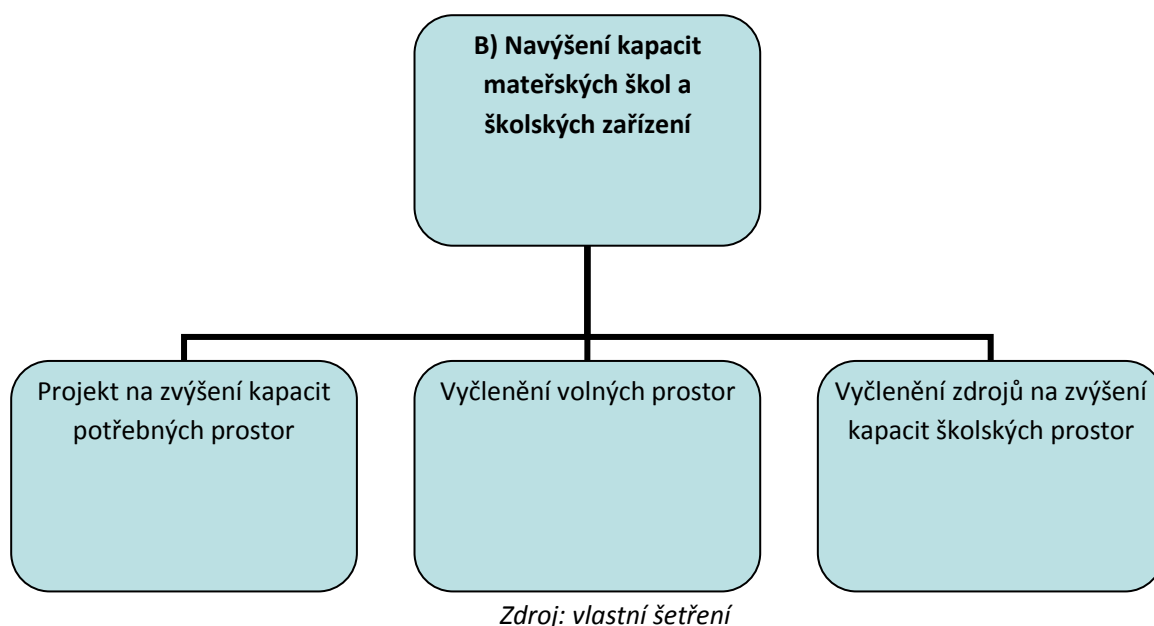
B) Navýšení kapacit mateřských škol a školských zařízení

Projekt na zvýšení kapacit potřebných prostor

Vyčlenění volných prostor

Vyčlenění zdrojů na zvýšení kapacit školských prostor

Zdroj: vlastní šetření